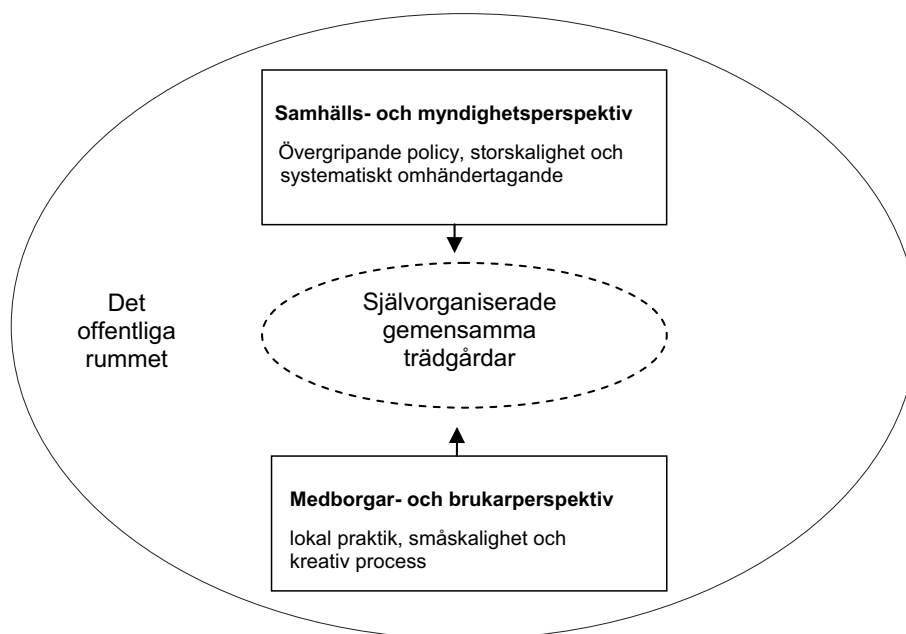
**Samhälls- och myndighetsperspektiv**

Övergripande policy, storskalighet och systematiskt omhändertagande

Det offentliga rummet

Självorganiserade gemensamma trädgårdar

**Medborgar- och brukarperspektiv**

lokal praktik, småskalighet och kreativ process